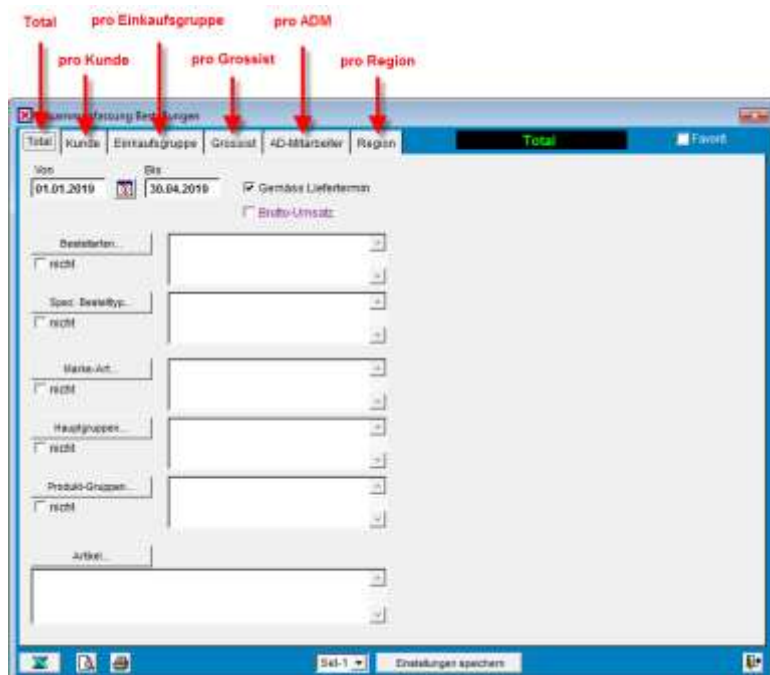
Total
pro Einkaufsgruppe
pro ADM
pro Kunde
pro Grossist
pro Region

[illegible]erfassung Bestellungen

Total | Kunde | Einkaufsgruppe | Grossist | AD-Mitarbeiter | Region

Total

Favorit

Von
01.01.2019

Bis
30.04.2019

Gemäss Liefertermin

Brutto-Umsatz

Bestellarten...
nicht

Spez. Bestelltyp...
nicht

Marke-Art...
nicht

Hauptgruppen...
nicht

Produkt-Gruppen...
nicht

Artikel...

Set-1

Einstellungen speichern